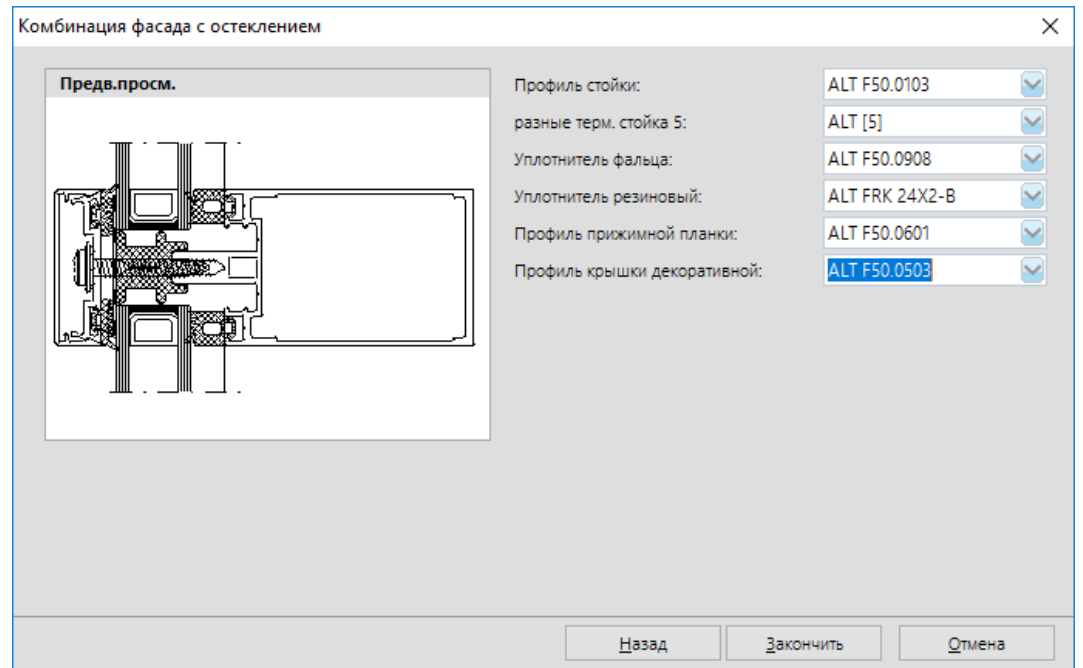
Комбинация фасада с остеклением

Предв.просм.

| | |
|---|---|
| Профиль стойки: | ALT F50.0103 |
| разные терм. стойка 5: | ALT [5] |
| Уплотнитель фальца: | ALT F50.0908 |
| Уплотнитель резиновый: | ALT FRK 24X2-B |
| Профиль прижимной планки: | ALT F50.0601 |
| Профиль крышки декоративной: | ALT F50.0503 |

Назад Закончить Отмена